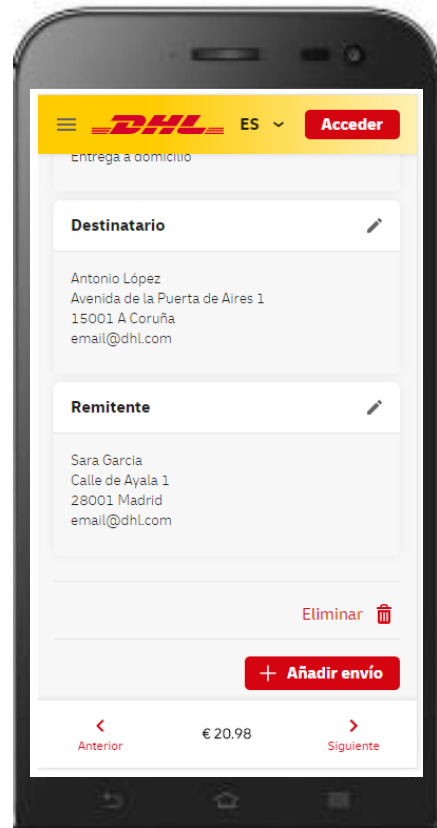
DHL ES Acceder

Entrega a domicilio

Destinatario

Antonio López
Avenida de la Puerta de Aires 1
15001 A Coruña
email@dhl.com

Remitente

Sara Garcia
Calle de Ayala 1
28001 Madrid
email@dhl.com

Eliminar

+ Añadir envío

Anterior € 20.98 Siguiente